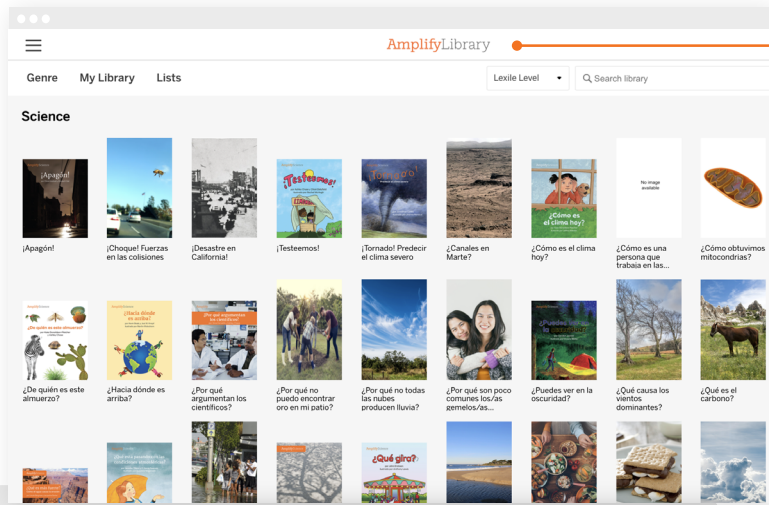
AmplifyLibrary

Genre My Library Lists

Lexile Level

Search library

Science

¡Apagón!

¡Apagón!

¡Choque! Fuerzas en las colisiones

¡Desastre en California!

¡Testeemos!

¡Testeemos!

¡Tornado!

¡Tornado! Predecir el clima severo

¿Canales en Marte?

¿Cómo es el clima hoy?

¿Cómo es el clima hoy?

No image available

¿Cómo es una persona que trabaja en las...

¿Cómo obtuvimos mitocondrias?

¿De quién es este almuerzo?

¿De quién es este almuerzo?

¿Hacia dónde es arriba?

¿Hacia dónde es arriba?

¿Por qué argumentan los científicos?

¿Por qué argumentan los científicos?

¿Por qué no puedo encontrar oro en mi patio?

¿Por qué no todas las nubes producen lluvia?

¿Por qué son poco comunes los/as gemelos/as...

¿Puedes ver en la oscuridad?

¿Puedes ver en la oscuridad?

¿Qué causa los vientos dominantes?

¿Qué es el carbono?

¿Qué giro?